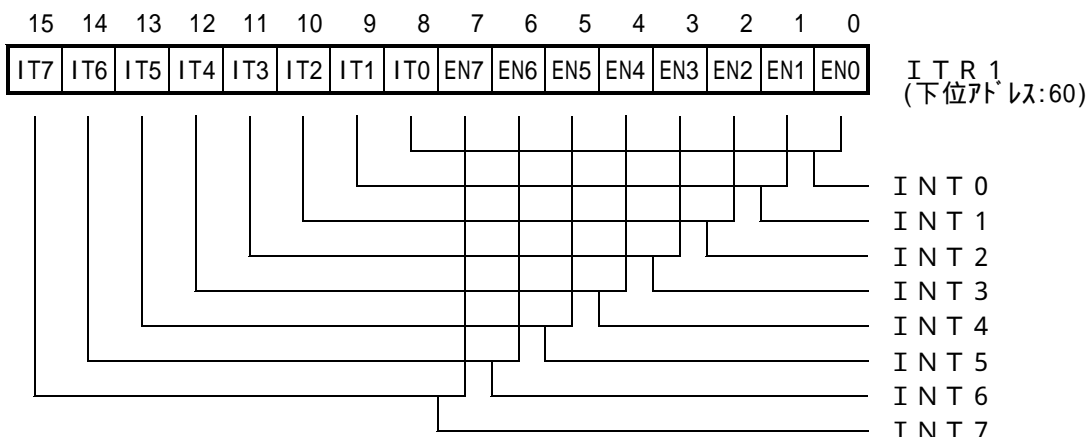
| 15 | 14 | 13 | 12 | 11 | 10 | 9 | 8 | 7 | 6 | 5 | 4 | 3 | 2 | 1 | 0 |
|---|---|---|---|---|---|---|---|---|---|---|---|---|---|---|---|
| IT7 | IT6 | IT5 | IT4 | IT3 | IT2 | IT1 | IT0 | EN7 | EN6 | EN5 | EN4 | EN3 | EN2 | EN1 | EN0 |

ＩＴＲ1
(下位アドレス:60)

ＩＮＴ0
ＩＮＴ1
ＩＮＴ2
ＩＮＴ3
ＩＮＴ4
ＩＮＴ5
ＩＮＴ6
ＩＮＴ7